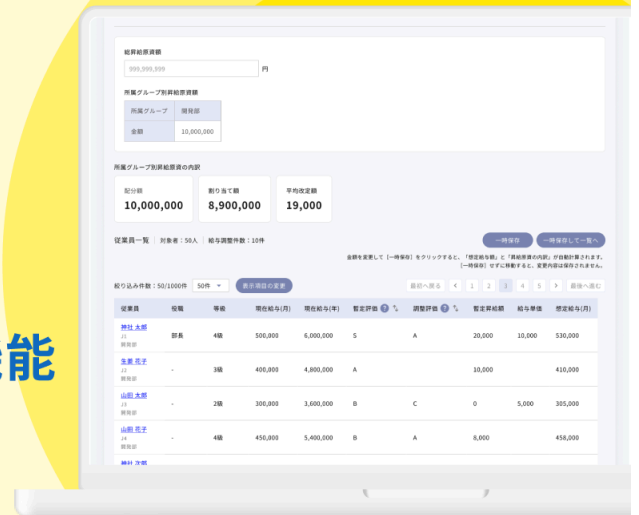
能

総昇給原資額

999,999,999 円

所属グループ別昇給原資額

| 所属グループ | 開発部 |
|---|---|
| 金額 | 10,000,000 |

所属グループ別昇給原資の内訳

配分額
10,000,000

割り当て額
8,900,000

平均改定額
19,000

従業員一覧 ｜ 対象者：50人 ｜ 給与調整件数：10件

一時保存　一時保存して一覧へ

金額を変更して［一時保存］をクリックすると、「想定給与額」と「昇給原資の内訳」が自動計算されます。
［一時保存］せずに移動すると、変更内容は保存されません。

絞り込み件数：50/1000件　50件　表示項目の変更

最初へ戻る　1　2　3　4　5　最後へ進む

| 従業員 | 役職 | 等級 | 現在給与(月) | 現在給与(年) | 暫定評価 | 調整評価 | 暫定昇給額 | 給与単価 | 想定給与 |
|---|---|---|---|---|---|---|---|---|---|
| 神社 太郎 J1 開発部 | 部長 | 4級 | 500,000 | 6,000,000 | S | A | 20,000 | 10,000 | 530,000 |
| 生態 花子 J2 開発部 | - | 3級 | 400,000 | 4,800,000 | A |  | 10,000 |  | 410,000 |
| 山田 太郎 J3 開発部 | - | 2級 | 300,000 | 3,600,000 | B | C | 0 | 5,000 | 305,000 |
| 山田 花子 J4 開発部 | - | 4級 | 450,000 | 5,400,000 | B | A | 8,000 |  | 458,000 |
| 神社 次郎 |  |  |  |  |  |  |  |  |  |